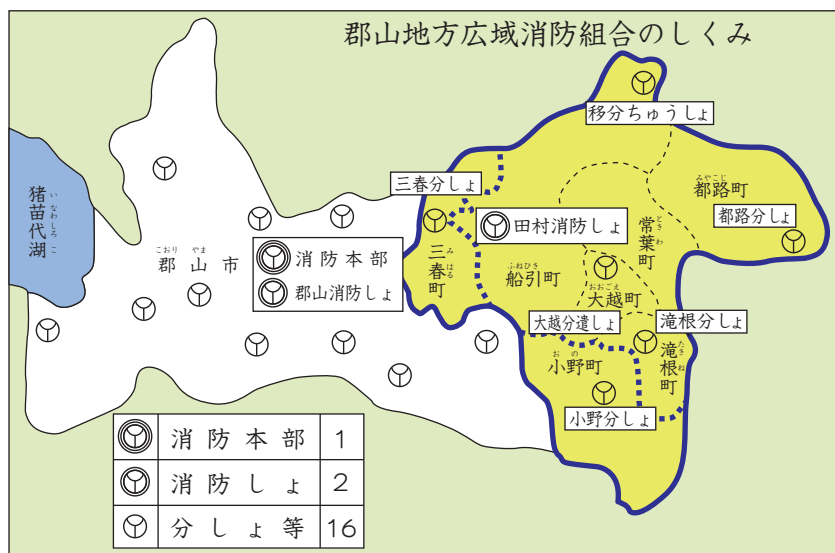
郡山地方広域消防組合のしくみ

移分ちゅうしょ

都路町

都路分しょ

三春分しょ

田村消防しょ

常葉町

三春町

船引町

大越町

猪苗代湖

郡山市

消防本部

郡山消防しょ

大越分遣しょ

滝根分しょ

小野町

滝根町

小野分しょ

| | | |
|---|---|---|
| | 消防本部 | 1 |
| | 消防しょ | 2 |
| | 分しょ等 | 16 |